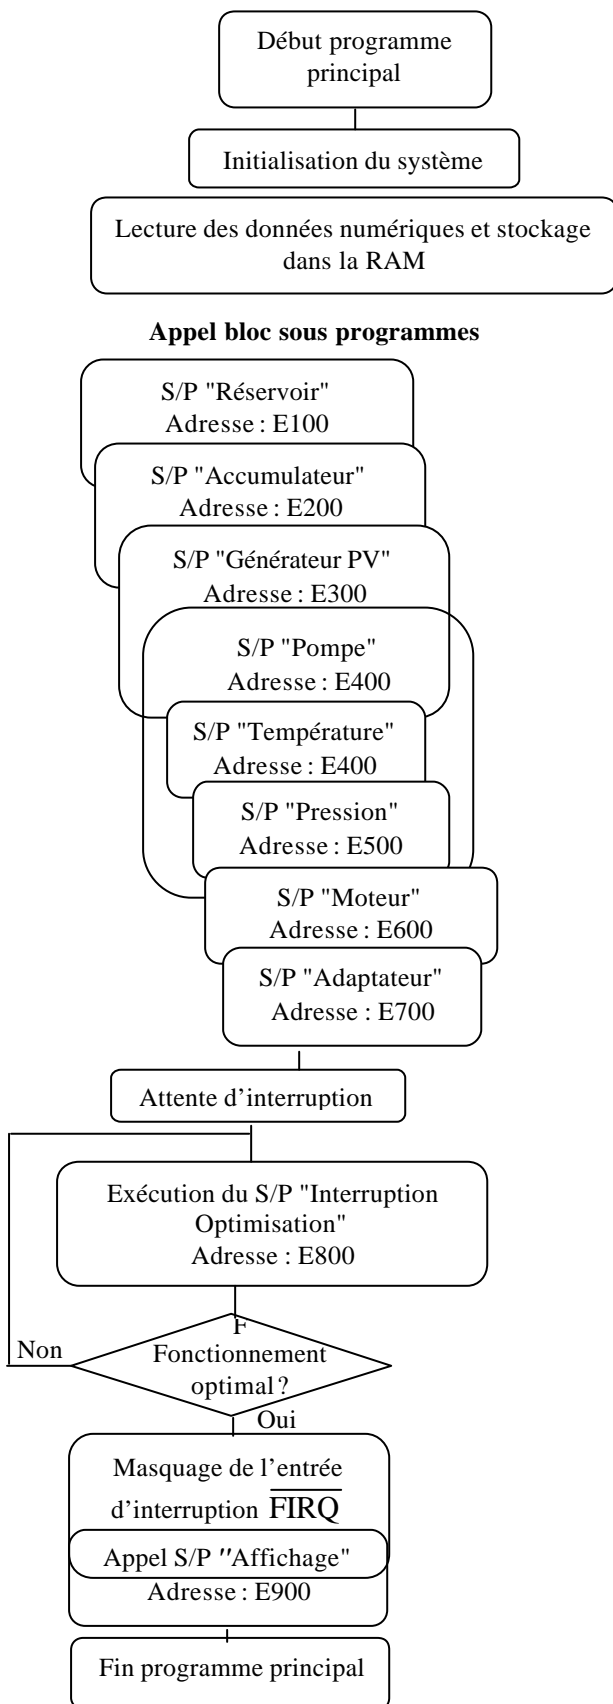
Début programme principal

Initialisation du système

Lecture des données numériques et stockage dans la RAM

**Appel bloc sous programmes**

S/P "Réservoir"
Adresse : E100

S/P "Accumulateur"
Adresse : E200

S/P "Générateur PV"
Adresse : E300

S/P "Pompe"
Adresse : E400

S/P "Température"
Adresse : E400

S/P "Pression"
Adresse : E500

S/P "Moteur"
Adresse : E600

S/P "Adaptateur"
Adresse : E700

Attente d'interruption

Exécution du S/P "Interruption Optimisation"
Adresse : E800

Non

F
Fonctionnement optimal ?

Oui

Masquage de l'entrée d'interruption $\overline{FIRQ}$

Appel S/P "Affichage"
Adresse : E900

Fin programme principal